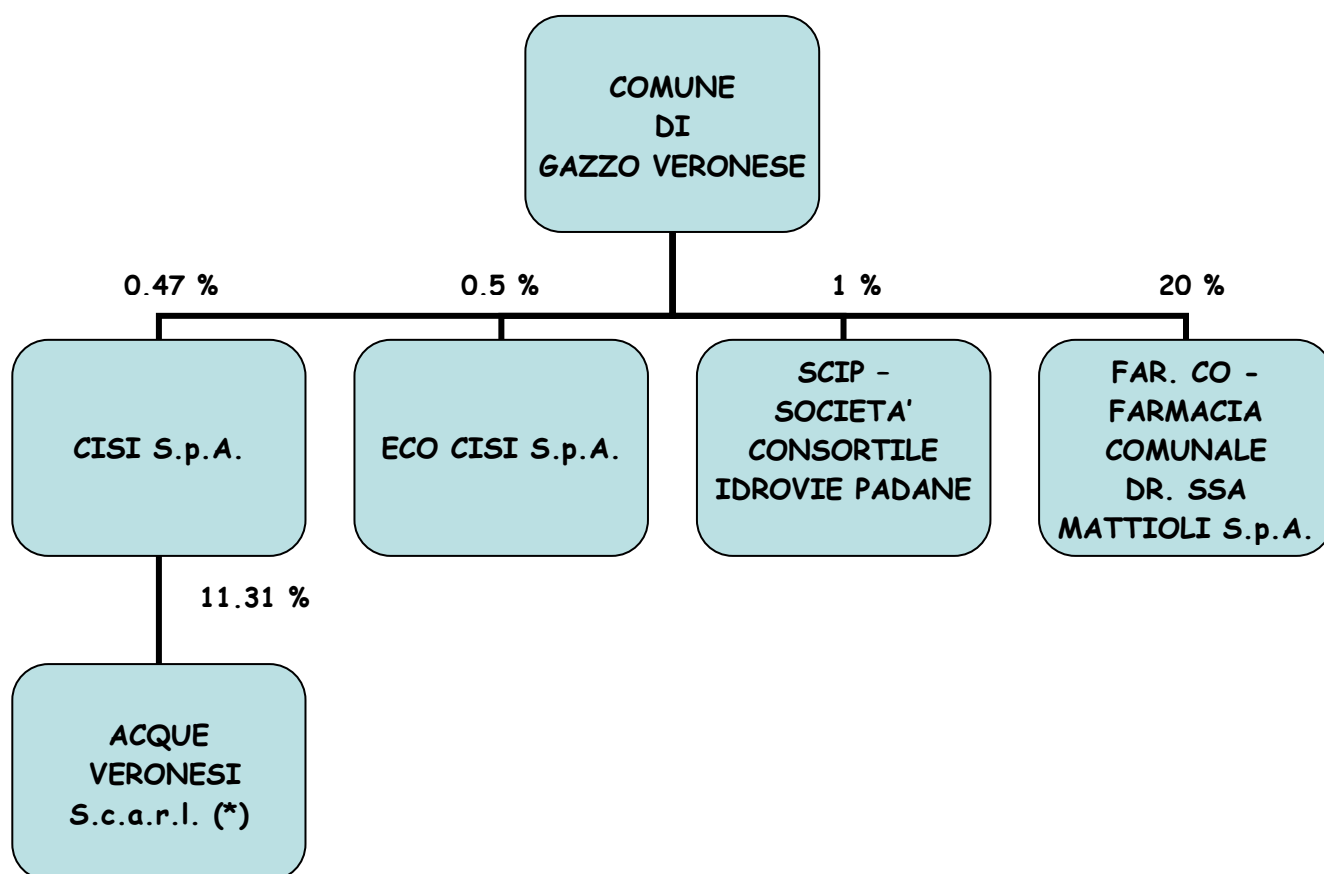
COMUNE
DI
GAZZO VERONESE

0.47 %

0.5 %

1 %

20 %

CISI S.p.A.

ECO CISI S.p.A.

SCIP – SOCIETA' CONSORTILE IDROVIE PADANE

FAR. CO - FARMACIA COMUNALE DR. SSA MATTIOLI S.p.A.

11.31 %

ACQUE VERONESI S.c.a.r.l. (*)